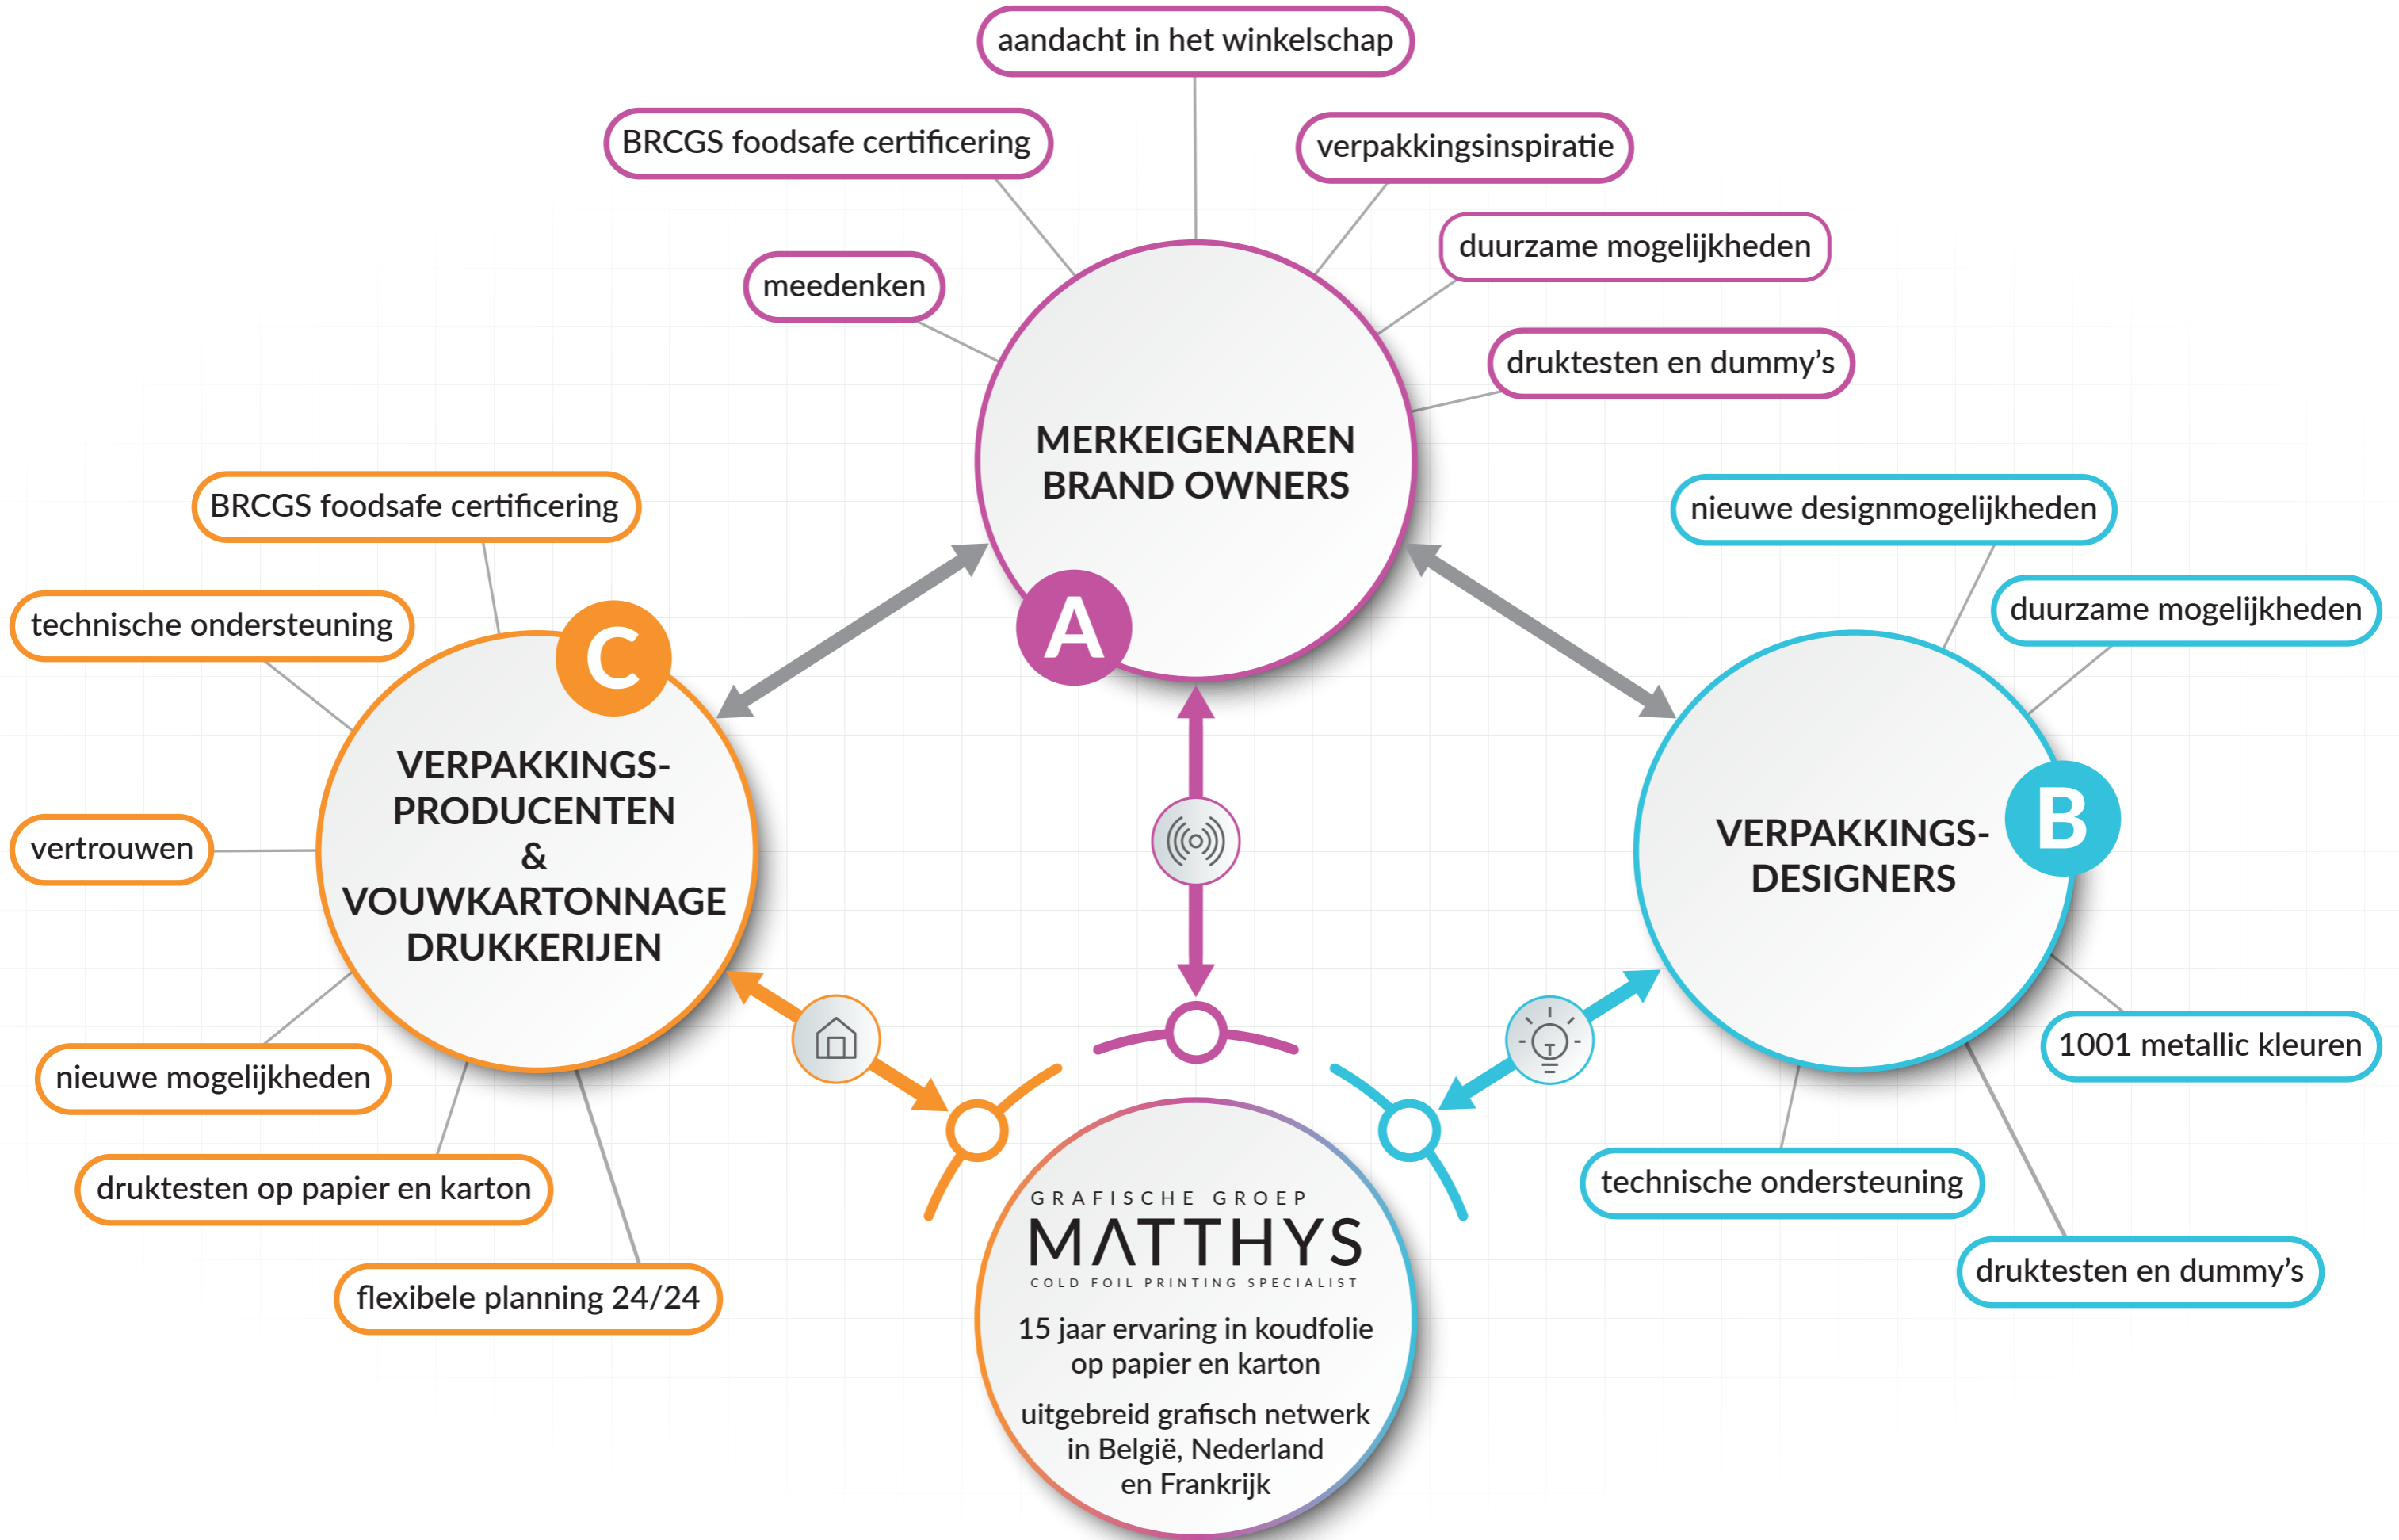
aandacht in het winkelschap

BRCGS foodsafe certificering

verpakkingsinspiratie

duurzame mogelijkheden

meedenken

druktesten en dummy's

MERKEIGENAREN
BRAND OWNERS

A

BRCGS foodsafe certificering

nieuwe designmogelijkheden

technische ondersteuning

duurzame mogelijkheden

C

VERPAKKINGS-
PRODUCENTEN
&
VOUWKARTONNAGE
DRUKKERIJEN

vertrouwen

VERPAKKINGS-
DESIGNERS

B

nieuwe mogelijkheden

1001 metallic kleuren

druktesten op papier en karton

technische ondersteuning

flexibele planning 24/24

druktesten en dummy's

GRAFISCHE GROEP
MATTHYS
COLD FOIL PRINTING SPECIALIST

15 jaar ervaring in koudfolie op papier en karton

uitgebreid grafisch netwerk in België, Nederland en Frankrijk